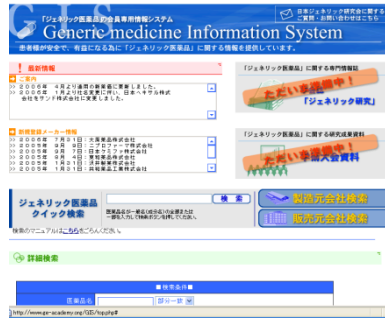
GIS
「ジェネリック医薬品」の会員専用情報システム
日本ジェネリック研究会に関するご質問・お問い合わせはこちら
Generic medicine Information System
患者様が安全で、有益になる為に「ジェネリック医薬品」に関する情報を提供しています。

! 最新情報
ご案内
>> 2006年 4月より当社の新薬価に変更しました。
>> 2006年 1月より社名変更に伴い、日本ヘキサル株式会社をサンド株式会社に変更しました。

新規登録メーカー情報
>> 2006年 7月31日：大原薬品株式会社
>> 2006年 6月 9日：ニプロファーマ株式会社
>> 2006年 6月 9日：日本ケミファ株式会社
>> 2006年 6月 4日：東和薬品株式会社
>> 2005年 12月 1日：沢井製薬株式会社
>> 2005年 11月 1日：共和薬品工業株式会社

「ジェネリック医薬品」に関する専門情報
ただいま準備中！
「ジェネリック研究」

「ジェネリック医薬品」に関する研究成果資料
ただいま準備中！
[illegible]

ジェネリック医薬品クイック検索
検索
医薬品名を一部または成分名の先頭部分を入力して[検索]ボタンを押してください。
製造元会社検索
販売元会社検索
検索のマニュアルはこちらをご覧ください。

詳細検索
検索条件
医薬品名
部分一致

http://www.gis-academy.org/GIS/top.php#